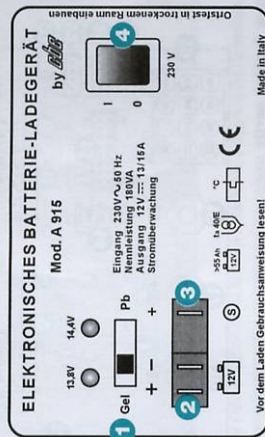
Ortsfest in trockenem Raum einbauen

ELEKTRONISCHES BATTERIE-LADEGERÄT

by cbe

Mod. A 915

13,8V 14,4V

1 Gel Pb

+ − +

2 3

12V

Ⓢ

Eingang 230V ∼ 50 Hz
Nennleistung 180VA
Ausgang 12V ⎓ 13/16A
Stromüberwachung

>55 Ah 12V

1x 40/E

°C

CE

4

I

0

230 V

Vor dem Laden Gebrauchsanweisung lesen!

Made in Italy